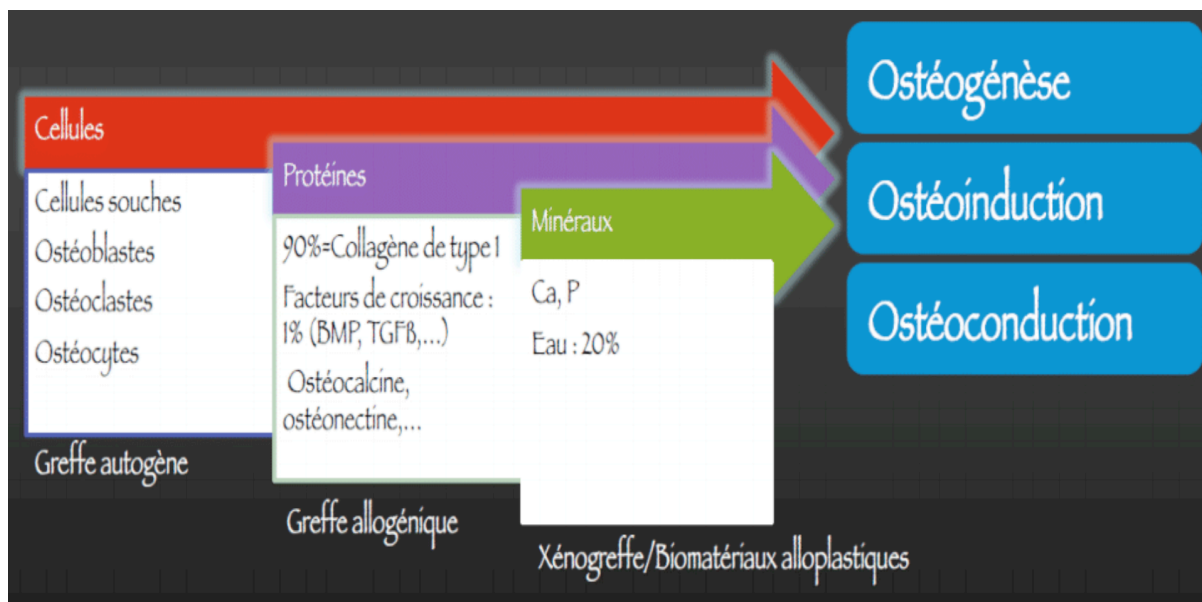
Cellules

Cellules souches
Ostéoblastes
Ostéoclastes
Ostéocytes

Greffe autogène

Protéines

90%=Collagène de type 1
Facteurs de croissance : 1% (BMP, TGFß,...)
Ostéocalcine, ostéonectine,...

Greffe allogénique

Minéraux

Ca, P
Eau : 20%

Xénogreffe/Biomatériaux alloplastiques

Ostéogénèse

Ostéoinduction

Ostéoconduction